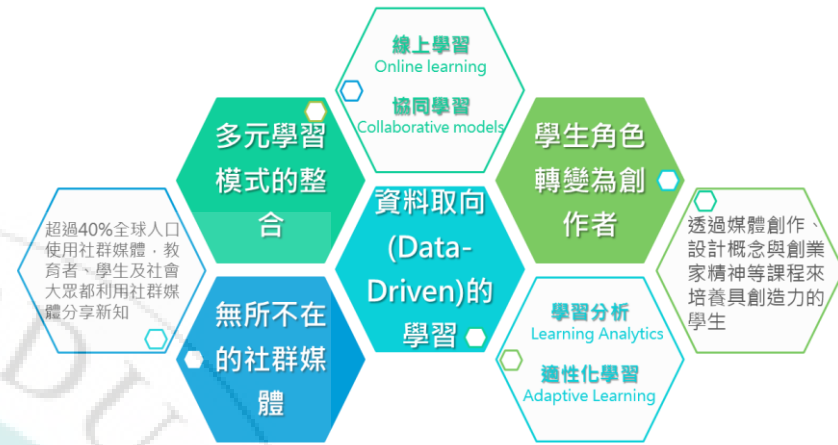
線上學習
Online learning

協同學習
Collaborative models

多元學習模式的整合

學生角色轉變為創作者

超過40%全球人口使用社群媒體，教育者、學生及社會大眾都利用社群媒體分享新知

資料取向(Data-Driven)的學習

透過媒體創作、設計概念與創業家精神等課程來培養具創造力的學生

無所不在的社群媒體

學習分析
Learning Analytics

適性化學習
Adaptive Learning